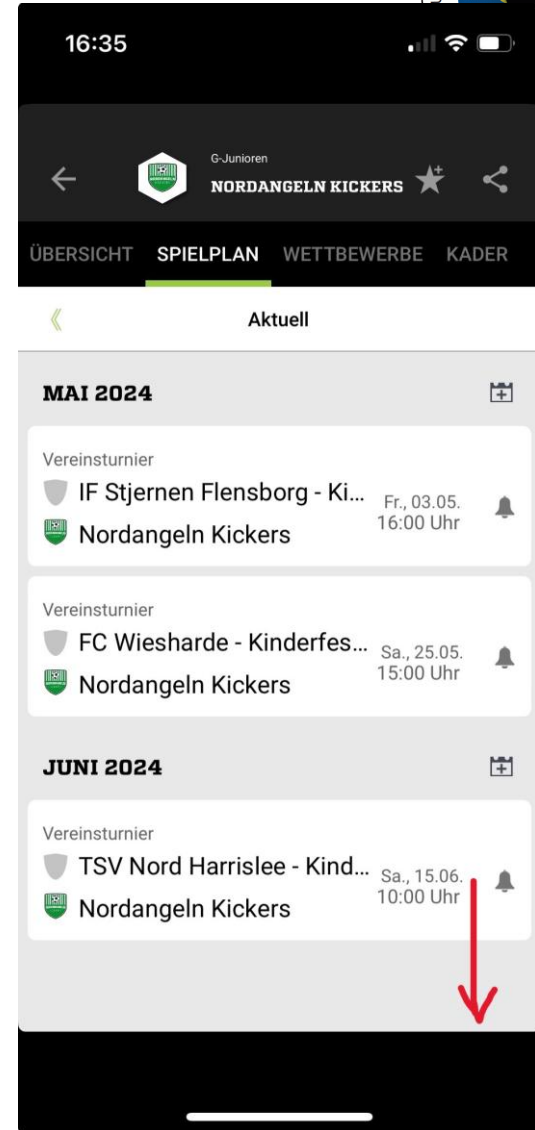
16:35

G-Junioren
NORDANGELN KICKERS

ÜBERSICHT SPIELPLAN WETTBEWERBE KADER

《 Aktuell

MAI 2024

Vereinsturnier
IF Stjernen Flensborg - Ki...
Nordangeln Kickers
Fr., 03.05.
16:00 Uhr

Vereinsturnier
FC Wiesharde - Kinderfes...
Nordangeln Kickers
Sa., 25.05.
15:00 Uhr

JUNI 2024

Vereinsturnier
TSV Nord Harrislee - Kind...
Nordangeln Kickers
Sa., 15.06.
10:00 Uhr